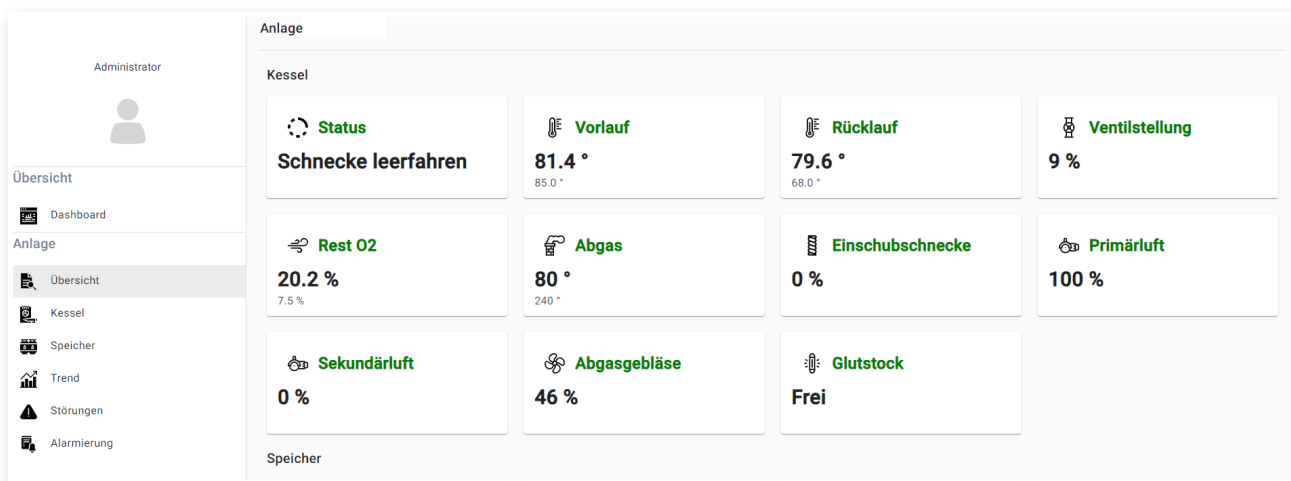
Administrator

Übersicht

Dashboard

Anlage

Übersicht

Kessel

Speicher

Trend

Störungen

Alarmierung

Anlage

Kessel

Status
Schnecke leerfahren

Vorlauf
81.4 °
85.0 °

Rücklauf
79.6 °
68.0 °

Ventilstellung
9 %

Rest O2
20.2 %
7.5 %

Abgas
80 °
240 °

Einschubschnecke
0 %

Primärluft
100 %

Sekundärluft
0 %

Abgasgebläse
46 %

Glutstock
Frei

Speicher